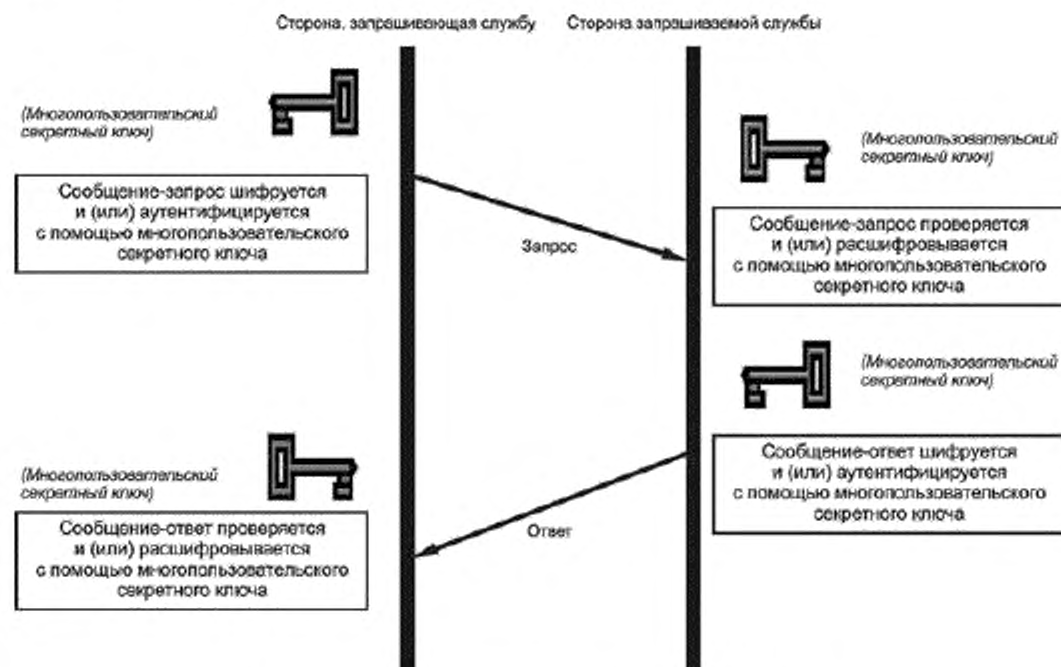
Сторона, запрашивающая службу

Сторона запрашиваемой службы

(Многопользовательский секретный ключ)

Сообщение-запрос шифруется и (или) аутентифицируется с помощью многопользовательского секретного ключа

Запрос

(Многопользовательский секретный ключ)

Сообщение-запрос проверяется и (или) расшифровывается с помощью многопользовательского секретного ключа

(Многопользовательский секретный ключ)

Сообщение-ответ шифруется и (или) аутентифицируется с помощью многопользовательского секретного ключа

(Многопользовательский секретный ключ)

Ответ

Сообщение-ответ проверяется и (или) расшифровывается с помощью многопользовательского секретного ключа